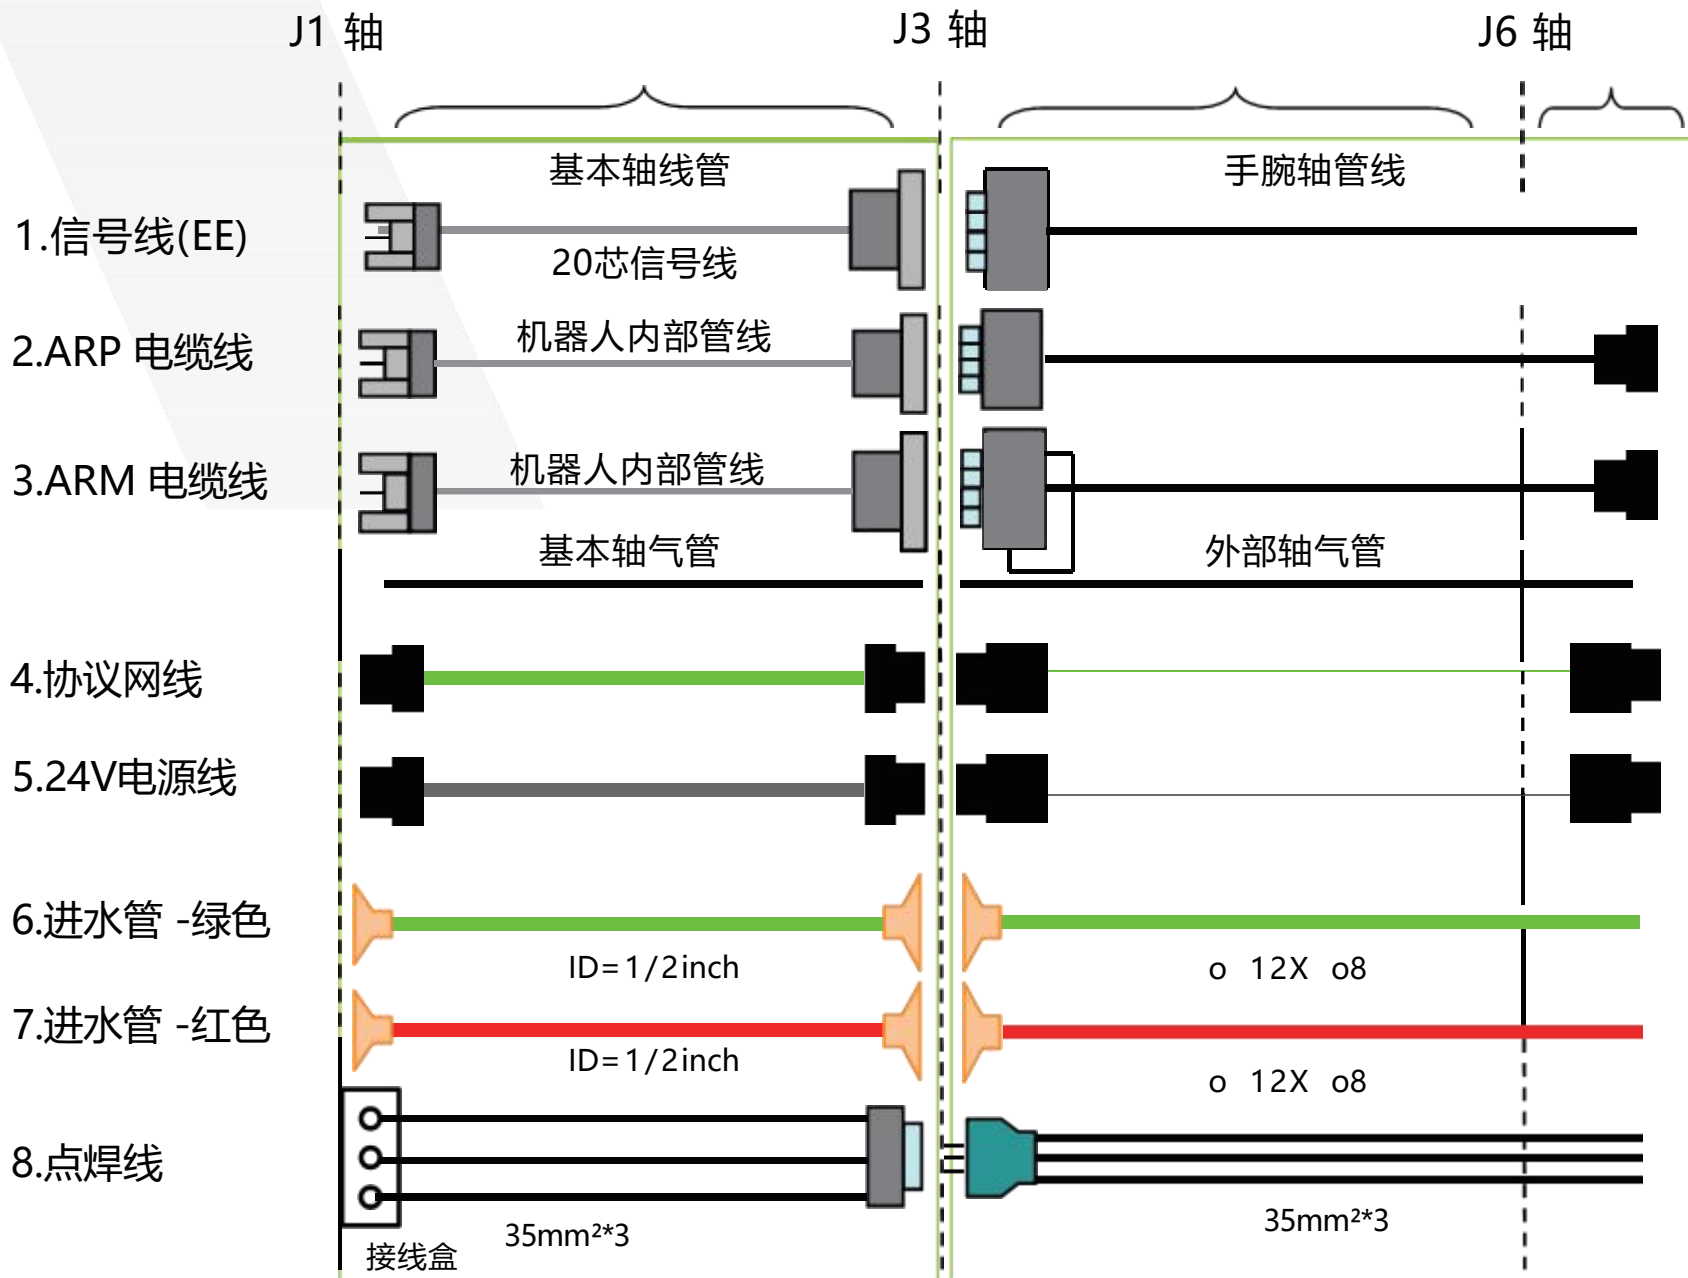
J1 轴
J3 轴
J6 轴

基本轴线管
手腕轴管线

1.信号线(EE)
20芯信号线

2.ARP 电缆线
机器人内部管线

3.ARM 电缆线
机器人内部管线

基本轴气管
外部轴气管

4.协议网线

5.24V电源线

6.进水管 -绿色
ID=1/2inch
o 12X o8

7.进水管 -红色
ID=1/2inch
o 12X o8

8.点焊线
接线盒
35mm²*3
35mm²*3